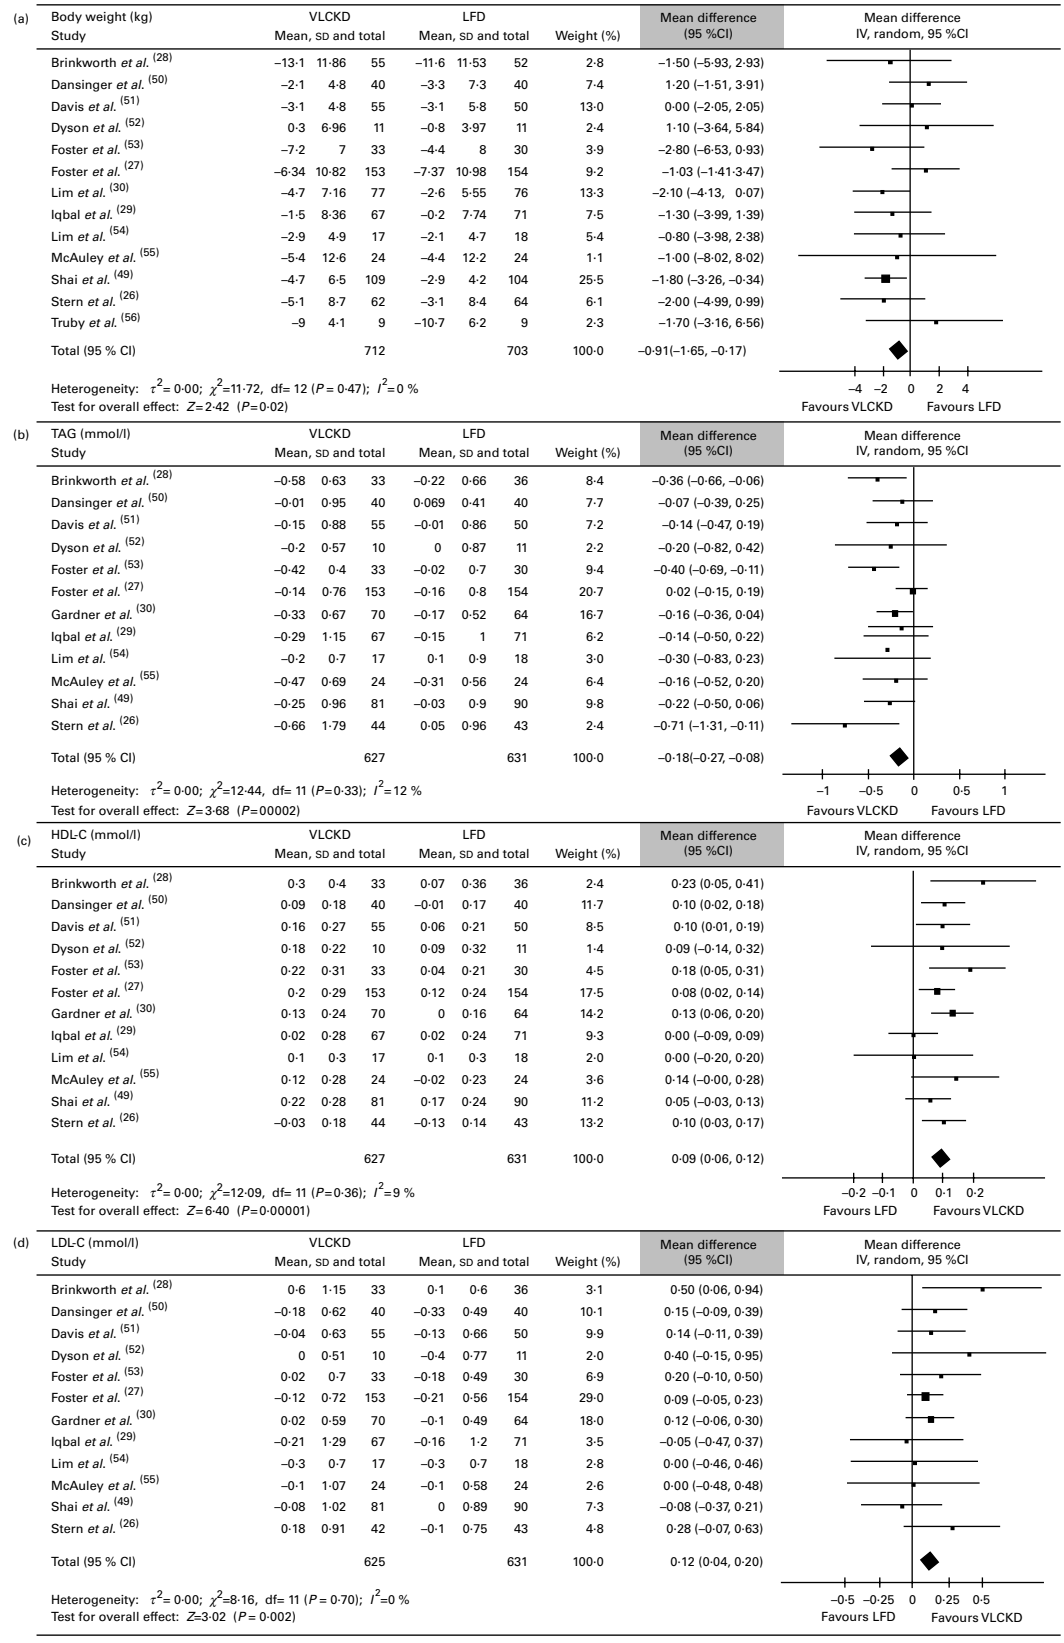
(a)

| Body weight (kg) Study | VLCKD Mean, SD and total | | | LFD Mean, SD and total | | | Weight (%) | Mean difference (95 %CI) |
|---|---|---|---|---|---|---|---|---|
| Brinkworth et al. (28) | −13·1 | 11·86 | 55 | −11·6 | 11·53 | 52 | 2·8 | −1·50 (−5·93, 2·93) |
| Dansinger et al. (50) | −2·1 | 4·8 | 40 | −3·3 | 7·3 | 40 | 7·4 | 1·20 (−1·51, 3·91) |
| Davis et al. (51) | −3·1 | 4·8 | 55 | −3·1 | 5·8 | 50 | 13·0 | 0·00 (−2·05, 2·05) |
| Dyson et al. (52) | 0·3 | 6·96 | 11 | −0·8 | 3·97 | 11 | 2·4 | 1·10 (−3·64, 5·84) |
| Foster et al. (53) | −7·2 | 7 | 33 | −4·4 | 8 | 30 | 3·9 | −2·80 (−6·53, 0·93) |
| Foster et al. (27) | −6·34 | 10·82 | 153 | −7·37 | 10·98 | 154 | 9·2 | −1·03 (−1·41·3·47) |
| Lim et al. (30) | −4·7 | 7·16 | 77 | −2·6 | 5·55 | 76 | 13·3 | −2·10 (−4·13, 0·07) |
| Iqbal et al. (29) | −1·5 | 8·36 | 67 | −0·2 | 7·74 | 71 | 7·5 | −1·30 (−3·99, 1·39) |
| Lim et al. (54) | −2·9 | 4·9 | 17 | −2·1 | 4·7 | 18 | 5·4 | −0·80 (−3·98, 2·38) |
| McAuley et al. (55) | −5·4 | 12·6 | 24 | −4·4 | 12·2 | 24 | 1·1 | −1·00 (−8·02, 8·02) |
| Shai et al. (49) | −4·7 | 6·5 | 109 | −2·9 | 4·2 | 104 | 25·5 | −1·80 (−3·26, −0·34) |
| Stern et al. (26) | −5·1 | 8·7 | 62 | −3·1 | 8·4 | 64 | 6·1 | −2·00 (−4·99, 0·99) |
| Truby et al. (56) | −9 | 4·1 | 9 | −10·7 | 6·2 | 9 | 2·3 | −1·70 (−3·16, 6·56) |
| Total (95 % CI) | | | 712 | | | 703 | 100·0 | −0·91(−1·65, −0·17) |

Heterogeneity: $\tau^2=0·00$; $\chi^2=11·72$, df= 12 ($P=0·47$); $I^2=0$ %
Test for overall effect: $Z=2·42$ ($P=0·02$)

Mean difference IV, random, 95 %CI
−4 −2 0 2 4
Favours VLCKD Favours LFD

(b)

| TAG (mmol/l) Study | VLCKD Mean, SD and total | | | LFD Mean, SD and total | | | Weight (%) | Mean difference (95 %CI) |
|---|---|---|---|---|---|---|---|---|
| Brinkworth et al. (28) | −0·58 | 0·63 | 33 | −0·22 | 0·66 | 36 | 8·4 | −0·36 (−0·66, −0·06) |
| Dansinger et al. (50) | −0·01 | 0·95 | 40 | 0·069 | 0·41 | 40 | 7·7 | −0·07 (−0·39, 0·25) |
| Davis et al. (51) | −0·15 | 0·88 | 55 | −0·01 | 0·86 | 50 | 7·2 | −0·14 (−0·47, 0·19) |
| Dyson et al. (52) | −0·2 | 0·57 | 10 | 0 | 0·87 | 11 | 2·2 | −0·20 (−0·82, 0·42) |
| Foster et al. (53) | −0·42 | 0·4 | 33 | −0·02 | 0·7 | 30 | 9·4 | −0·40 (−0·69, −0·11) |
| Foster et al. (27) | −0·14 | 0·76 | 153 | −0·16 | 0·8 | 154 | 20·7 | 0·02 (−0·15, 0·19) |
| Gardner et al. (30) | −0·33 | 0·67 | 70 | −0·17 | 0·52 | 64 | 16·7 | −0·16 (−0·36, 0·04) |
| Iqbal et al. (29) | −0·29 | 1·15 | 67 | −0·15 | 1 | 71 | 6·2 | −0·14 (−0·50, 0·22) |
| Lim et al. (54) | −0·2 | 0·7 | 17 | 0·1 | 0·9 | 18 | 3·0 | −0·30 (−0·83, 0·23) |
| McAuley et al. (55) | −0·47 | 0·69 | 24 | −0·31 | 0·56 | 24 | 6·4 | −0·16 (−0·52, 0·20) |
| Shai et al. (49) | −0·25 | 0·96 | 81 | −0·03 | 0·9 | 90 | 9·8 | −0·22 (−0·50, 0·06) |
| Stern et al. (26) | −0·66 | 1·79 | 44 | 0·05 | 0·96 | 43 | 2·4 | −0·71 (−1·31, −0·11) |
| Total (95 % CI) | | | 627 | | | 631 | 100·0 | −0·18(−0·27, −0·08) |

Heterogeneity: $\tau^2=0·00$; $\chi^2=12·44$, df= 11 ($P=0·33$); $I^2=12$ %
Test for overall effect: $Z=3·68$ ($P=00002$)

Mean difference IV, random, 95 %CI
−1 −0·5 0 0·5 1
Favours VLCKD Favours LFD

(c)

| HDL-C (mmol/l) Study | VLCKD Mean, SD and total | | | LFD Mean, SD and total | | | Weight (%) | Mean difference (95 %CI) |
|---|---|---|---|---|---|---|---|---|
| Brinkworth et al. (28) | 0·3 | 0·4 | 33 | 0·07 | 0·36 | 36 | 2·4 | 0·23 (0·05, 0·41) |
| Dansinger et al. (50) | 0·09 | 0·18 | 40 | −0·01 | 0·17 | 40 | 11·7 | 0·10 (0·02, 0·18) |
| Davis et al. (51) | 0·16 | 0·27 | 55 | 0·06 | 0·21 | 50 | 8·5 | 0·10 (0·01, 0·19) |
| Dyson et al. (52) | 0·18 | 0·22 | 10 | 0·09 | 0·32 | 11 | 1·4 | 0·09 (−0·14, 0·32) |
| Foster et al. (53) | 0·22 | 0·31 | 33 | 0·04 | 0·21 | 30 | 4·5 | 0·18 (0·05, 0·31) |
| Foster et al. (27) | 0·2 | 0·29 | 153 | 0·12 | 0·24 | 154 | 17·5 | 0·08 (0·02, 0·14) |
| Gardner et al. (30) | 0·13 | 0·24 | 70 | 0 | 0·16 | 64 | 14·2 | 0·13 (0·06, 0·20) |
| Iqbal et al. (29) | 0·02 | 0·28 | 67 | 0·02 | 0·24 | 71 | 9·3 | 0·00 (−0·09, 0·09) |
| Lim et al. (54) | 0·1 | 0·3 | 17 | 0·1 | 0·3 | 18 | 2·0 | 0·00 (−0·20, 0·20) |
| McAuley et al. (55) | 0·12 | 0·28 | 24 | −0·02 | 0·23 | 24 | 3·6 | 0·14 (−0·00, 0·28) |
| Shai et al. (49) | 0·22 | 0·28 | 81 | 0·17 | 0·24 | 90 | 11·2 | 0·05 (−0·03, 0·13) |
| Stern et al. (26) | −0·03 | 0·18 | 44 | −0·13 | 0·14 | 43 | 13·2 | 0·10 (0·03, 0·17) |
| Total (95 % CI) | | | 627 | | | 631 | 100·0 | 0·09 (0·06, 0·12) |

Heterogeneity: $\tau^2=0·00$; $\chi^2=12·09$, df= 11 ($P=0·36$); $I^2=9$ %
Test for overall effect: $Z=6·40$ ($P=0·00001$)

Mean difference IV, random, 95 %CI
−0·2 −0·1 0 0·1 0·2
Favours LFD Favours VLCKD

(d)

| LDL-C (mmol/l) Study | VLCKD Mean, SD and total | | | LFD Mean, SD and total | | | Weight (%) | Mean difference (95 %CI) |
|---|---|---|---|---|---|---|---|---|
| Brinkworth et al. (28) | 0·6 | 1·15 | 33 | 0·1 | 0·6 | 36 | 3·1 | 0·50 (0·06, 0·94) |
| Dansinger et al. (50) | −0·18 | 0·62 | 40 | −0·33 | 0·49 | 40 | 10·1 | 0·15 (−0·09, 0·39) |
| Davis et al. (51) | −0·04 | 0·63 | 55 | −0·13 | 0·66 | 50 | 9·9 | 0·14 (−0·11, 0·39) |
| Dyson et al. (52) | 0 | 0·51 | 10 | −0·4 | 0·77 | 11 | 2·0 | 0·40 (−0·15, 0·95) |
| Foster et al. (53) | 0·02 | 0·7 | 33 | −0·18 | 0·49 | 30 | 6·9 | 0·20 (−0·10, 0·50) |
| Foster et al. (27) | −0·12 | 0·72 | 153 | −0·21 | 0·56 | 154 | 29·0 | 0·09 (−0·05, 0·23) |
| Gardner et al. (30) | 0·02 | 0·59 | 70 | −0·1 | 0·49 | 64 | 18·0 | 0·12 (−0·06, 0·30) |
| Iqbal et al. (29) | −0·21 | 1·29 | 67 | −0·16 | 1·2 | 71 | 3·5 | −0·05 (−0·47, 0·37) |
| Lim et al. (54) | −0·3 | 0·7 | 17 | −0·3 | 0·7 | 18 | 2·8 | 0·00 (−0·46, 0·46) |
| McAuley et al. (55) | −0·1 | 1·07 | 24 | −0·1 | 0·58 | 24 | 2·6 | 0·00 (−0·48, 0·48) |
| Shai et al. (49) | −0·08 | 1·02 | 81 | 0 | 0·89 | 90 | 7·3 | −0·08 (−0·37, 0·21) |
| Stern et al. (26) | 0·18 | 0·91 | 42 | −0·1 | 0·75 | 43 | 4·8 | 0·28 (−0·07, 0·63) |
| Total (95 % CI) | | | 625 | | | 631 | 100·0 | 0·12 (0·04, 0·20) |

Heterogeneity: $\tau^2=0·00$; $\chi^2=8·16$, df= 11 ($P=0·70$); $I^2=0$ %
Test for overall effect: $Z=3·02$ ($P=0·002$)

Mean difference IV, random, 95 %CI
−0·5 −0·25 0 0·25 0·5
Favours LFD Favours VLCKD